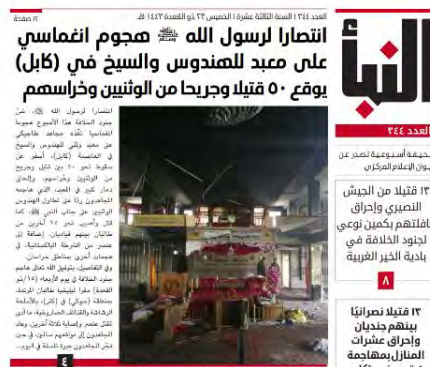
العدد ٣٤٤ السنة الثالثة عشرة الخميس ٢٣ ذو القعدة ١٤٤٣ هـ ٨ صفحات

انتصارا لرسول الله ﷺ هجوم انغماسي على معبد للهندوس والسيخ في (كابل) يوقع ٥٠ قتيلا وجريحا من الوثنيين وخراسهم

انتصارا لرسول الله ﷺ، شن جنود الخلافة هذا الأسبوع هجوما انغماسيا نفذه مجاهد طاجيكي على معبد وثني للهندوس والسيخ في العاصمة (كابل)، أسفر عن سقوط نحو ٥٠ بين قتيل وجريح من الوثنيين وحراسهم، وألحق دمار كبير في المعبد. الذي هاجمه المجاهدون ردا على تطاول الهندوس الوثنيين على جناب النبي ﷺ. فقد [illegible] أبي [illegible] مقاتلي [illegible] بالإضافة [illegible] من الشرطة الباكستانية، في هجمات أخرى متداخل حراسه. وفي التفاصيل، بتوفيق الله تعالى هاجم جنود الخلافة في يوم الأربعاء (١٧ ذو القعدة) مقرا للهندوس والسيخ الوثنيين بمنطقة (دوكان) في (كابل) بالأسلحة الرشاشة والقنابل اليدوية، ثم قاموا بقتل عنصر وإصابة ثلاثة آخرين، وعاد المجاهدون إلى مواقعهم سالمين، في حين فجر المجاهدون عبوة ناسفة في الرو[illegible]

٤

النبأ

العدد ٣٤٤

صحيفة أسبوعية تصدر عن ديوان الإعلام المركزي

١٣ قتيلا من الجيش النصيري وإحراق آلياتهم بكمين نوعي لجنود الخلافة في بادية الخير الغربية

٨

١٢ قتيلا نصرانيًا بينهم جنديان وإحراق عشرات المنازل بمهاجمة